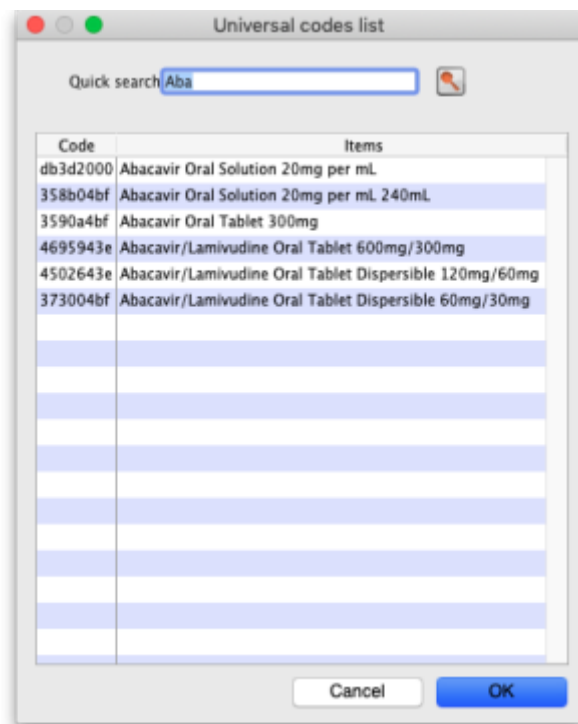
Universal codes list

Quick search Aba

| Code | Items |
|---|---|
| db3d2000 | Abacavir Oral Solution 20mg per mL |
| 358b04bf | Abacavir Oral Solution 20mg per mL 240mL |
| 3590a4bf | Abacavir Oral Tablet 300mg |
| 4695943e | Abacavir/Lamivudine Oral Tablet 600mg/300mg |
| 4502643e | Abacavir/Lamivudine Oral Tablet Dispersible 120mg/60mg |
| 373004bf | Abacavir/Lamivudine Oral Tablet Dispersible 60mg/30mg |

Cancel OK